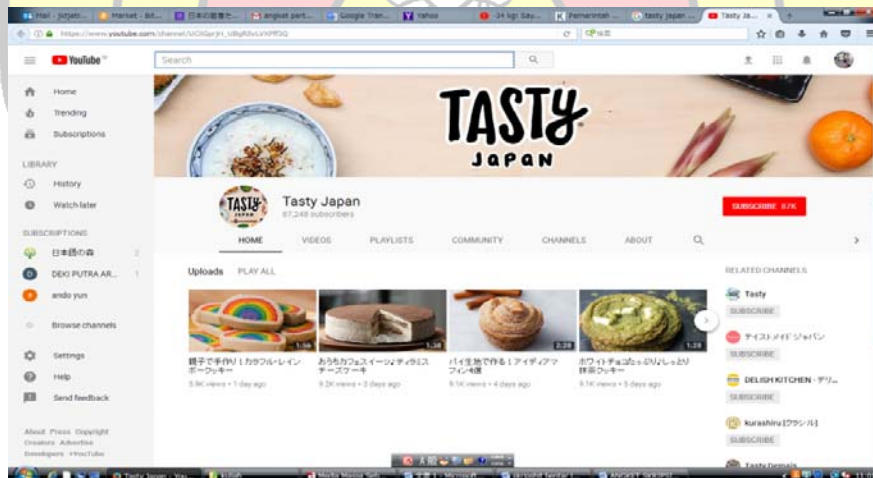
Mail - jutjatr... | Manset - Bit... | 日本の習慣を... | angkat part... | Google Tran... | Yahoo | 34 lagi Say... | Pemerintah ... | tasty japan ... | Tasty Ja...

https://www.youtube.com/channel/UCKGqrJrH_U8gR8vLVXPff3Q

YouTube

Search

Home
Trending
Subscriptions

LIBRARY
History
Watch later

SUBSCRIPTIONS
日本語の森 2
DEKI PUTRA AR... 1
ando yun

Browse channels

Settings
Help
Send feedback

About Press Copyright
Creators Advertise
Developers +YouTube

TASTY JAPAN

Tasty Japan
67,248 subscribers

SUBSCRIBE 67K

HOME VIDEOS PLAYLISTS COMMUNITY CHANNELS ABOUT

Uploads PLAY ALL

1:56
親子で手作り！カラフル・レインボークッキー
5.9K views • 1 day ago

1:38
おうちカフェスイーツ♪ティラミスチーズケーキ
9.2K views • 3 days ago

2:28
パイ生地で作る！アイディアマフィン4選
9.1K views • 4 days ago

1:28
ホワイトチョコたっぷりしっとり抹茶クッキー
9.1K views • 5 days ago

RELATED CHANNELS
Tasty
SUBSCRIBE
テイストメイド ジャパン
SUBSCRIBE
DELISH KITCHEN - デリ...
SUBSCRIBE
kurashiru [クラシル]
SUBSCRIBE
Tasty Demais

Tasty Japan - You...